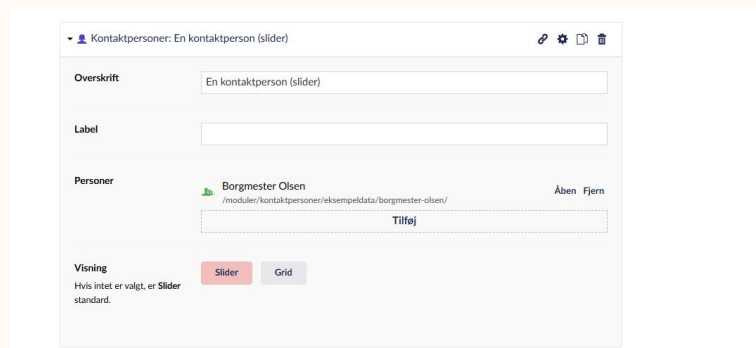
Kontaktpersoner: En kontaktperson (slider)

Overskrift
En kontaktperson (slider)

Label

Personer
Borgmester Olsen
/moduler/kontaktpersoner/eksempeldata/borgmester-olsen/
Åben Fjern
Tilføj

Visning
Hvis intet er valgt, er Slider standard.
Slider Grid